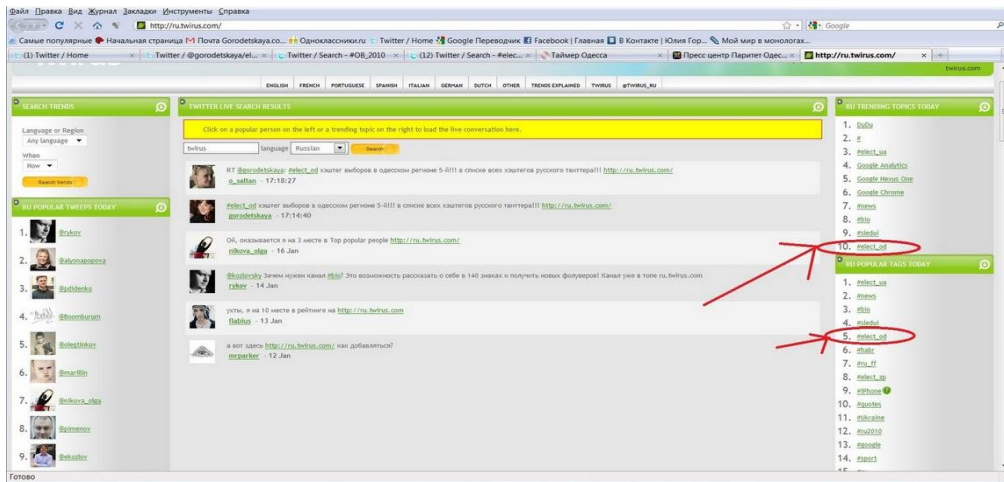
Файл Правка Вид Журнал Закладки Инструменты Справка

http://ru.twirus.com/

Google

Самые популярные Начальная страница Почта Gorodetskaya.co... Одноклассники.ru Twitter / Home Google Переводчик Facebook | Главная В Контакте | Юлия Гор... Мой мир в монологах...

(1) Twitter / Home | Twitter / @gorodetskaya/el... | Twitter / Search - #OB_2010 | (12) Twitter / Search - #elec... | Таймер Одесса | Пресс центр Паритет Одес... | http://ru.twirus.com/

twirus.com

ENGLISH FRENCH PORTUGUESE SPANISH ITALIAN GERMAN DUTCH OTHER TRENDS EXPLAINED TWIRUS @TWIRUS_RU

SEARCH TRENDS

Language or Region
Any language
When
Now
Search trends

RU POPULAR TWEEPS TODAY

1. @rykov
2. @alyonapopova
3. @gdidenko
4. @boomburum
5. @olegtinkov
6. @marifilin
7. @nikova_olga
8. @pimenov
9. @ekozlov

TWITTER LIVE SEARCH RESULTS

Click on a popular person on the left or a trending topic on the right to load the live conversation here.

twirus language Russian Search

RT @gorodetskaya: #elect_od хэштег выборов в одесском регионе 5-й!!! в списке всех хэштегов русского твиттера!!! http://ru.twirus.com/
o_saltan - 17:18:27

#elect_od хэштег выборов в одесском регионе 5-й!!! в списке всех хэштегов русского твиттера!!! http://ru.twirus.com/
gorodetskaya - 17:14:40

Ой, оказывается я на 3 месте в Top popular people http://ru.twirus.com/
nikova_olga - 16 Jan

@kozlovsky Зачем нужен канал #bio? Это возможность рассказать о себе в 140 знаках и получить новых фолловеров! Канал уже в топе ru.twirus.com
rykov - 14 Jan

ухты, я на 10 месте в рейтинге на http://ru.twirus.com
flabius - 13 Jan

а вот здесь http://ru.twirus.com/ как добавляться?
mrparker - 12 Jan

RU TRENDING TOPICS TODAY

1. DuDu
2. #
3. #elect_ua
4. Google Analytics
5. Google Nexus One
6. Google Chrome
7. #news
8. #bio
9. #sledui
10. #elect_od

RU POPULAR TAGS TODAY

1. #elect_ua
2. #news
3. #bio
4. #sledui
5. #elect_od
6. #habr
7. #ru_ff
8. #elect_zp
9. #iPhone
10. #quotes
11. #Ukraine
12. #ru2010
13. #google
14. #sport

Готово